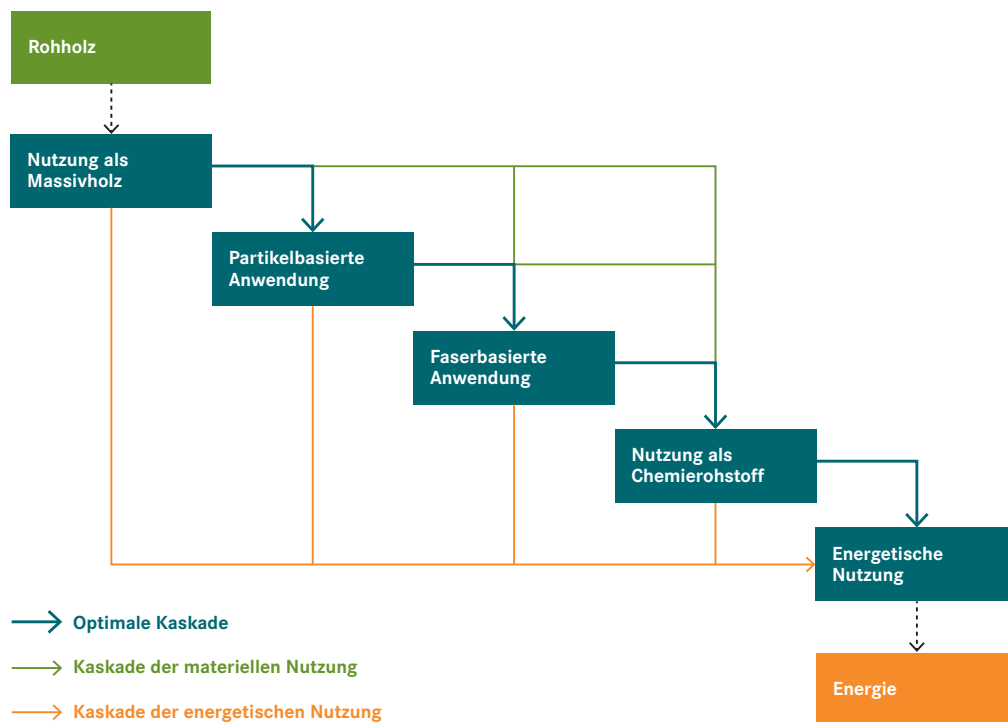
Rohholz

Nutzung als Massivholz

Partikelbasierte Anwendung

Faserbasierte Anwendung

Nutzung als Chemierohstoff

Energetische Nutzung

Energie

Optimale Kaskade

Kaskade der materiellen Nutzung

Kaskade der energetischen Nutzung